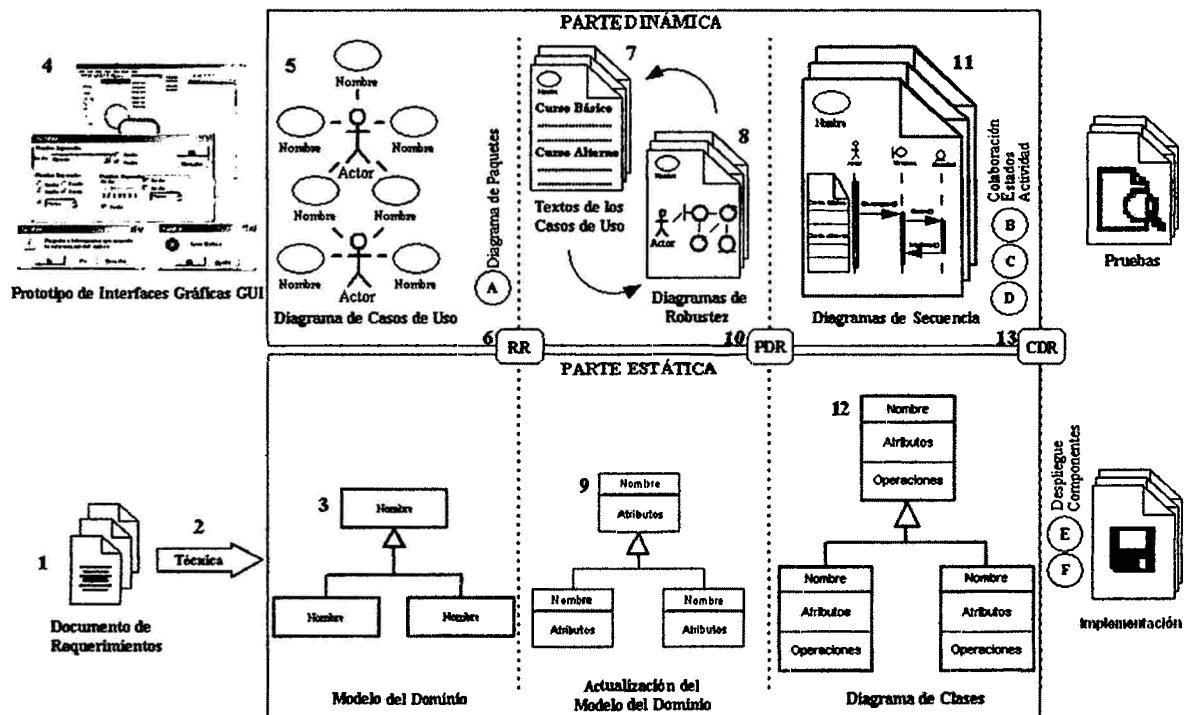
PARTE DINÁMICA

4

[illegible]

Prototipo de Interfaces Gráficas GUI

5

Nombre

Nombre

Nombre

Actor

Nombre

Nombre

Nombre

Nombre

Actor

Diagrama de Casos de Uso

Diagrama de Paquetes

A

7

Nombre

Curso Básico

Curso Alterno

Textos de los Casos de Uso

8

Actor

Diagramas de Robustez

11

Nombre

Diagramas de Secuencia

Colaboración
Estados
Actividad

B

C

D

Pruebas

6 RR

10 PDR

13 CDR

PARTE ESTÁTICA

1

Documento de Requerimientos

2

Técnica

3

Nombre

Nombre

Nombre

Modelo del Dominio

9

Nombre

Atributos

Nombre

Atributos

Nombre

Atributos

Actualización del Modelo del Dominio

12

Nombre

Atributos

Operaciones

Nombre

Atributos

Operaciones

Nombre

Atributos

Operaciones

Diagrama de Clases

Despliegue
Componentes

E

F

Implementación